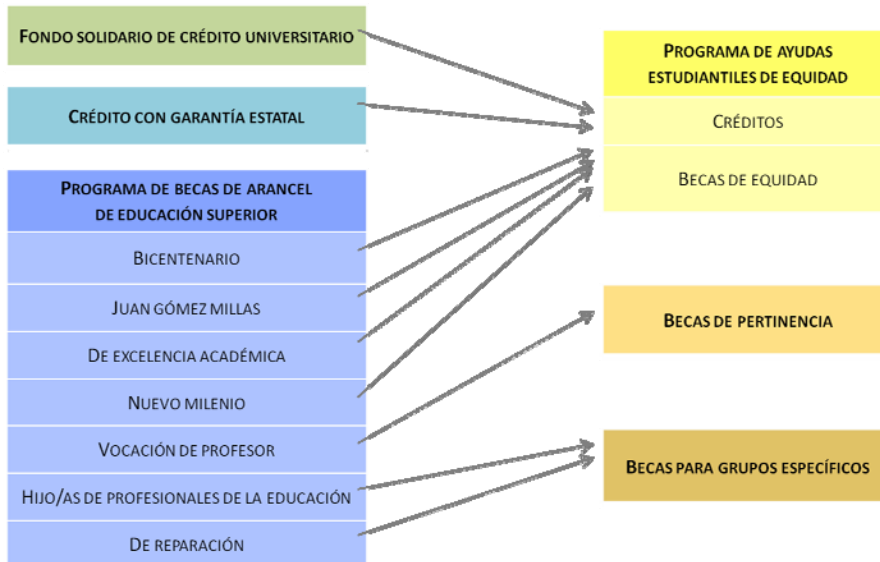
Fondo solidario de crédito universitario

Crédito con garantía estatal

Programa de becas de arancel de educación superior

Bicentenario

Juan Gómez Millas

De excelencia académica

Nuevo milenio

Vocación de profesor

Hijo/as de profesionales de la educación

De reparación

Programa de ayudas estudiantiles de equidad

Créditos

Becas de equidad

Becas de pertinencia

Becas para grupos específicos